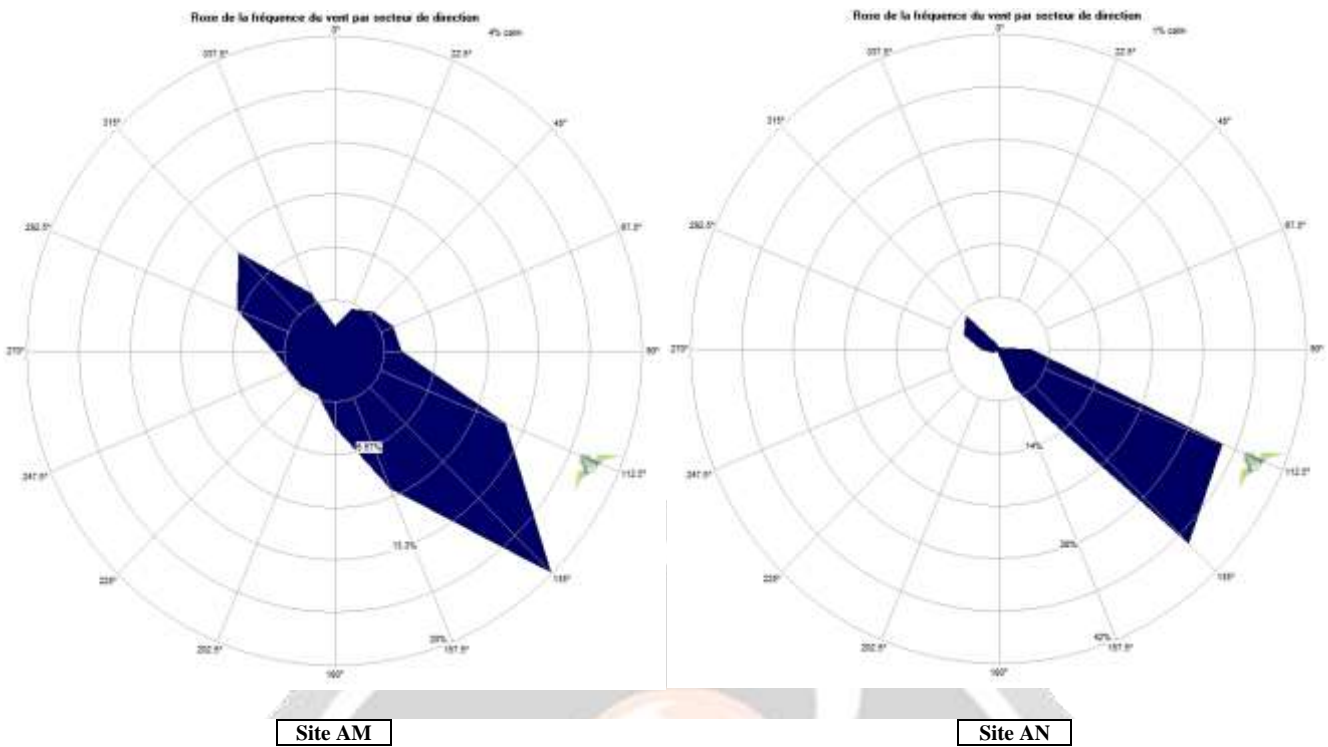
Rose de la fréquence du vent par secteur de direction
0°
4% calm
22.5°
337.5°
45°
315°
67.5°
292.5°
90°
270°
112.5°
247.5°
135°
225°
157.5°
202.5°
180°
6.67%
13.3%
20%

Rose de la fréquence du vent par secteur de direction
0°
1% calm
22.5°
337.5°
45°
315°
67.5°
292.5°
90°
270°
112.5°
247.5°
135°
225°
157.5°
202.5°
180°
14%
28%
42%

Site AM

Site AN